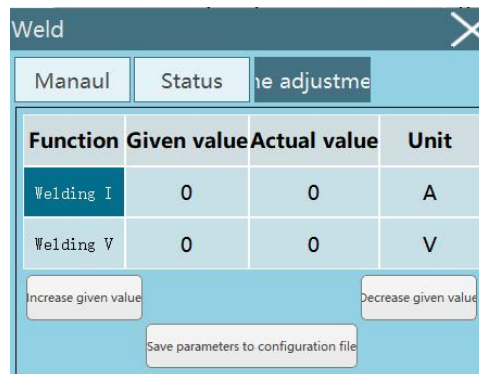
Weld

Manaul | Status | ne adjustme

| Function | Given value | Actual value | Unit |
|---|---|---|---|
| Welding I | 0 | 0 | A |
| Welding V | 0 | 0 | V |

ncrease given value

Decrease given valu

Save parameters to configuration file